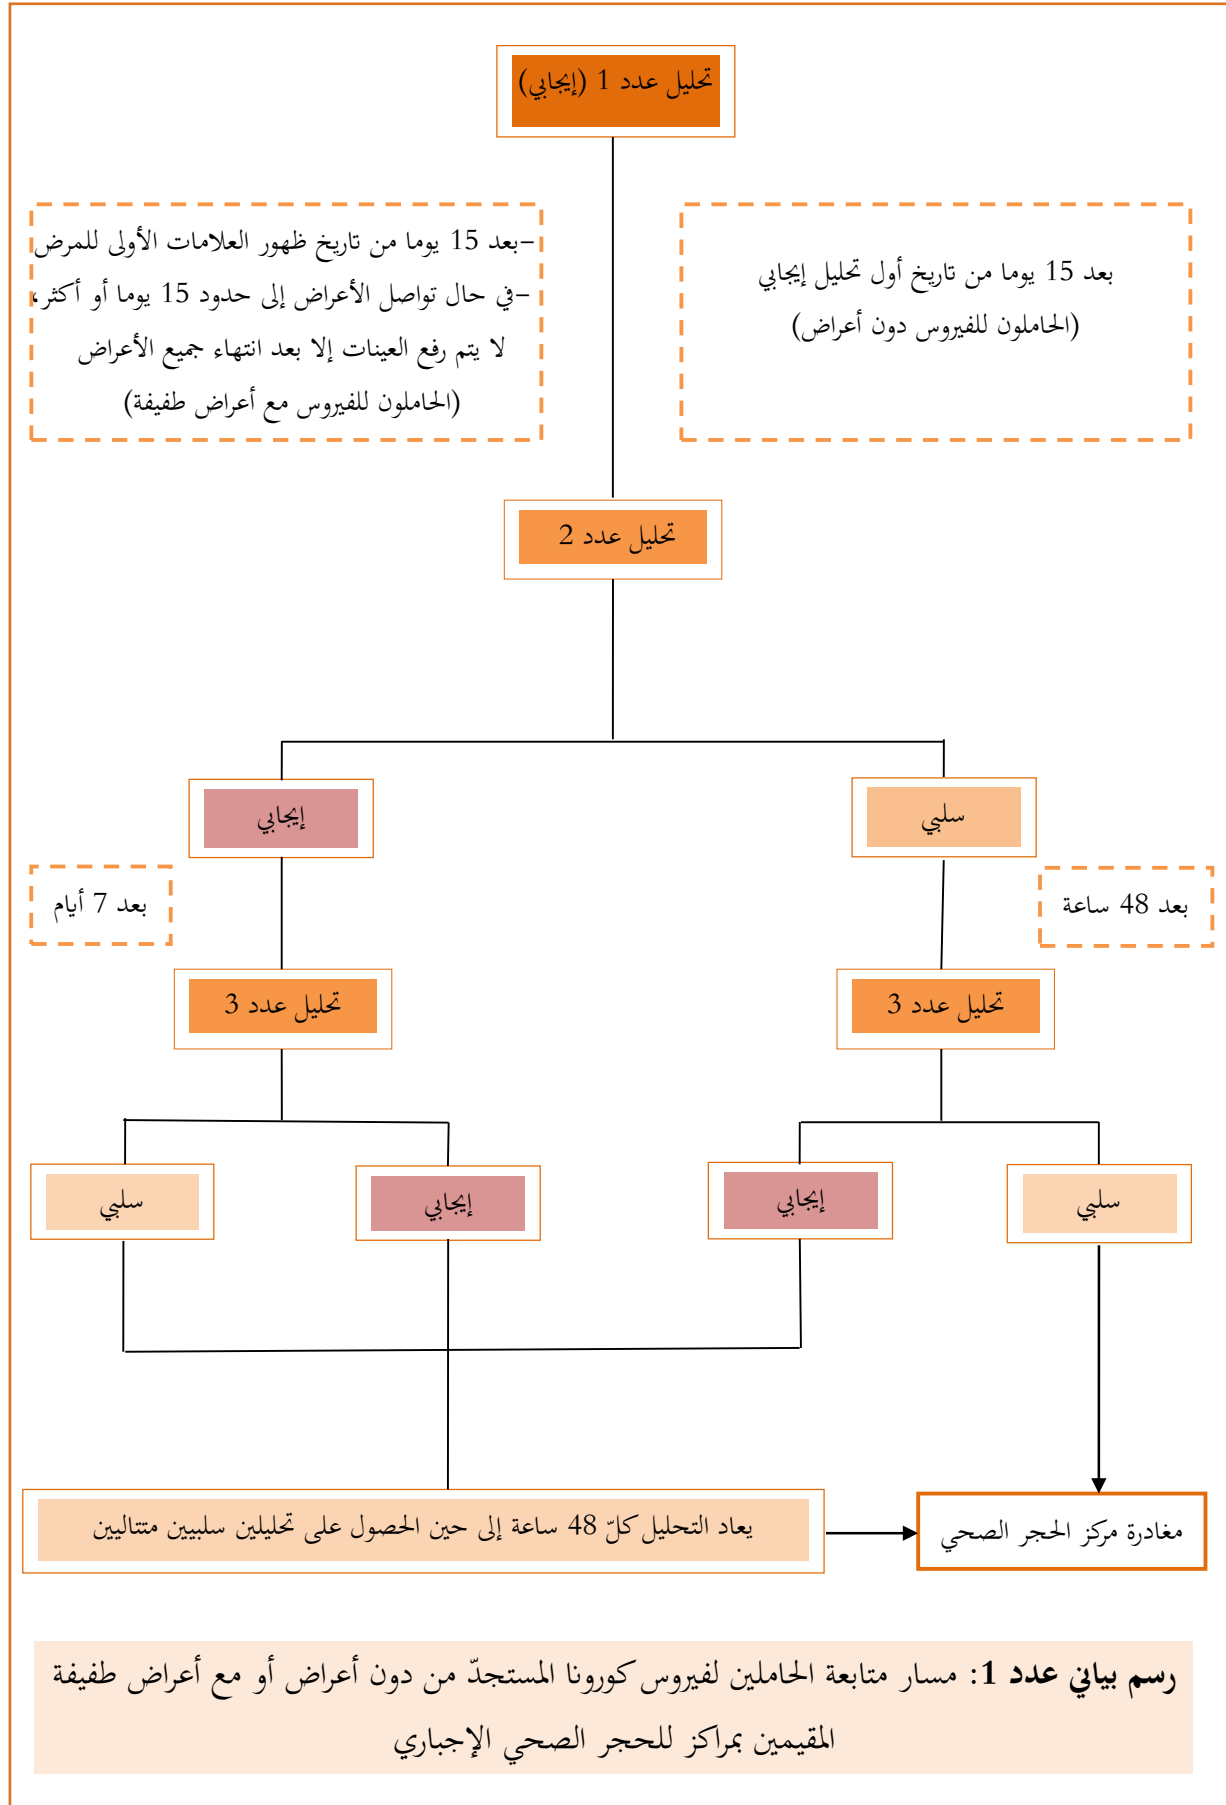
تحليل عدد 1 (إيجابي)

بعد 15 يوما من تاريخ أول تحليل إيجابي
(الحاملون للفيروس دون أعراض)

-بعد 15 يوما من تاريخ ظهور العلامات الأولى للمرض
-في حال تواصل الأعراض إلى حدود 15 يوما أو أكثر، لا يتم رفع العينات إلا بعد انتهاء جميع الأعراض
(الحاملون للفيروس مع أعراض طفيفة)

تحليل عدد 2

سلبي

إيجابي

بعد 48 ساعة

بعد 7 أيام

تحليل عدد 3

تحليل عدد 3

سلبي

إيجابي

إيجابي

سلبي

مغادرة مركز الحجر الصحي

يعاد التحليل كلّ 48 ساعة إلى حين الحصول على تحليلين سلبيين متتاليين

**رسم بياني عدد 1**: مسار متابعة الحاملين لفيروس كورونا المستجدّ من دون أعراض أو مع أعراض طفيفة المقيمين بمراكز للحجر الصحي الإجباري